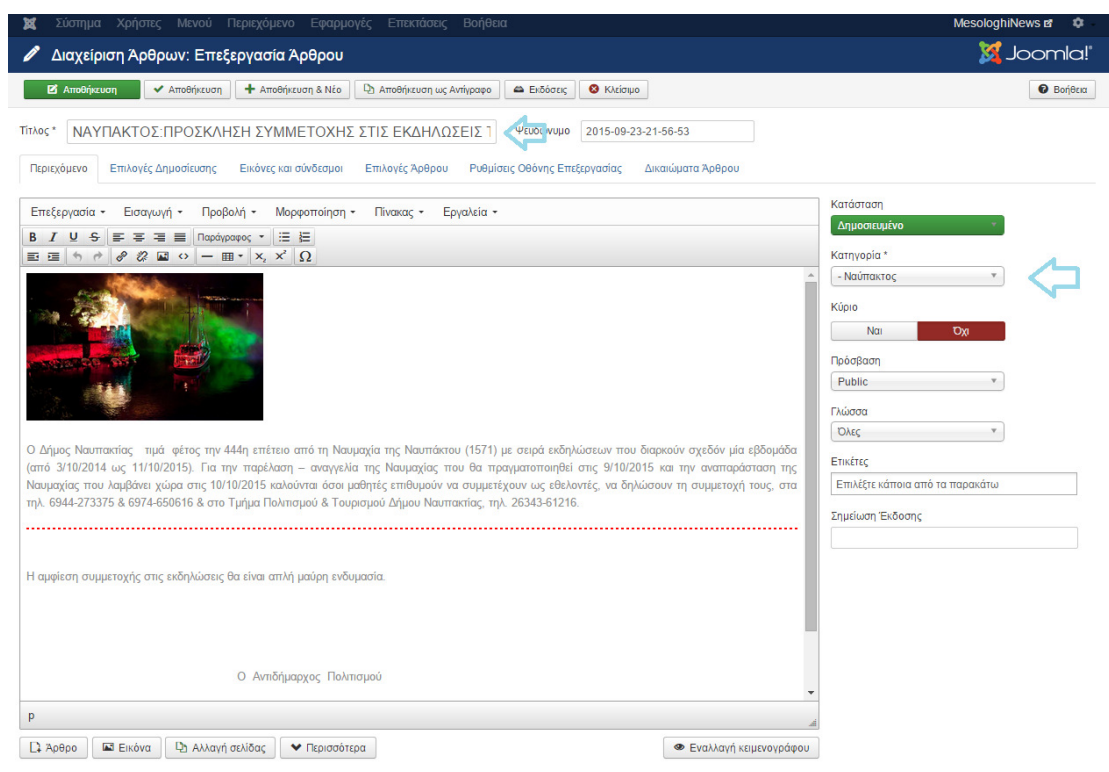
Σύστημα Χρήστες Μενού Περιεχόμενο Εφαρμογές Επεκτάσεις Βοήθεια

MesologhiNews

Διαχείριση Άρθρων: Επεξεργασία Άρθρου

Joomla!

Αποθήκευση | Αποθήκευση | Αποθήκευση & Νέο | Αποθήκευση ως Αντίγραφο | Εκδόσεις | Κλείσιμο

Βοήθεια

Τίτλος * ΝΑΥΠΑΚΤΟΣ:ΠΡΟΣΚΛΗΣΗ ΣΥΜΜΕΤΟΧΗΣ ΣΤΙΣ ΕΚΔΗΛΩΣΕΙΣ Τ

Ψευδώνυμο 2015-09-23-21-56-53

Περιεχόμενο | Επιλογές Δημοσίευσης | Εικόνες και σύνδεσμοι | Επιλογές Άρθρου | Ρυθμίσεις Οθόνης Επεξεργασίας | Δικαιώματα Άρθρου

Επεξεργασία Εισαγωγή Προβολή Μορφοποίηση Πίνακας Εργαλεία

B I U S Παράγραφος

Ω

Ο Δήμος Ναυπακτίας τιμά φέτος την 444η επέτειο από τη Ναυμαχία της Ναυπάκτου (1571) με σειρά εκδηλώσεων που διαρκούν σχεδόν μία εβδομάδα (από 3/10/2014 ως 11/10/2015). Για την παρέλαση – αναγγελία της Ναυμαχίας που θα πραγματοποιηθεί στις 9/10/2015 και την αναπαράσταση της Ναυμαχίας που λαμβάνει χώρα στις 10/10/2015 καλούνται όσοι μαθητές επιθυμούν να συμμετέχουν ως εθελοντές, να δηλώσουν τη συμμετοχή τους, στα τηλ. 6944-273375 & 6974-650616 & στο Τμήμα Πολιτισμού & Τουρισμού Δήμου Ναυπακτίας, τηλ. 26343-61216.

Η αμφίεση συμμετοχής στις εκδηλώσεις θα είναι απλή μαύρη ενδυμασία.

Ο Αντιδήμαρχος Πολιτισμού

p

Άρθρο | Εικόνα | Αλλαγή σελίδας | Περισσότερα

Εναλλαγή κειμενογράφου

Κατάσταση
Δημοσιευμένο

Κατηγορία *
- Ναύπακτος

Κύριο
Ναι | Όχι

Πρόσβαση
Public

Γλώσσα
Όλες

Ετικέτες
Επιλέξτε κάποια από τα παρακάτω

Σημείωση Έκδοσης